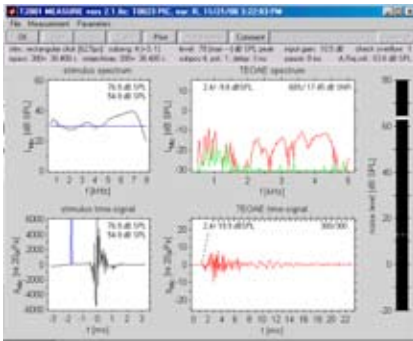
T2001 MEASURE vers 2.1.6c: T8023 PIC, ear: R, 11/21/00 3:22:03 PM

File Measurement Parameter

OK Print Comment

stim.: rectangular click [8/27µs] rate: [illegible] level: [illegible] dB SPL input gain: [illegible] check overflow: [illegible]

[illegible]

stimulus spectrum

76.5 dB SPL
54.6 dB SPL

$L_{st}$ [dB SPL]

60
40
20
0

1 2 3 4 5 6 7 8
f [kHz]

TEOAE spectrum

2.4 / 9.8 dB SPL

885 / 17.45 dB SNR

$L_{oae}$ [dB SPL]

10
0
-10
-20

1 2 3 4 5
f [kHz]

stimulus time-signal

76.5 dB SPL
54.6 dB SPL

$p_{st}$ [mPa]

6000
4000
2000
0
-2000
-4000

-3 -2 -1 0 1 2 3
t [ms]

TEOAE time-signal

2.4 / 10.3 dB SPL

300/300

$p_{oae}$ [mPa]

20
10
0
-10
-20

2 4 6 8 10 12 14 16 18 20 22
t [ms]

60
40
20
0
-20